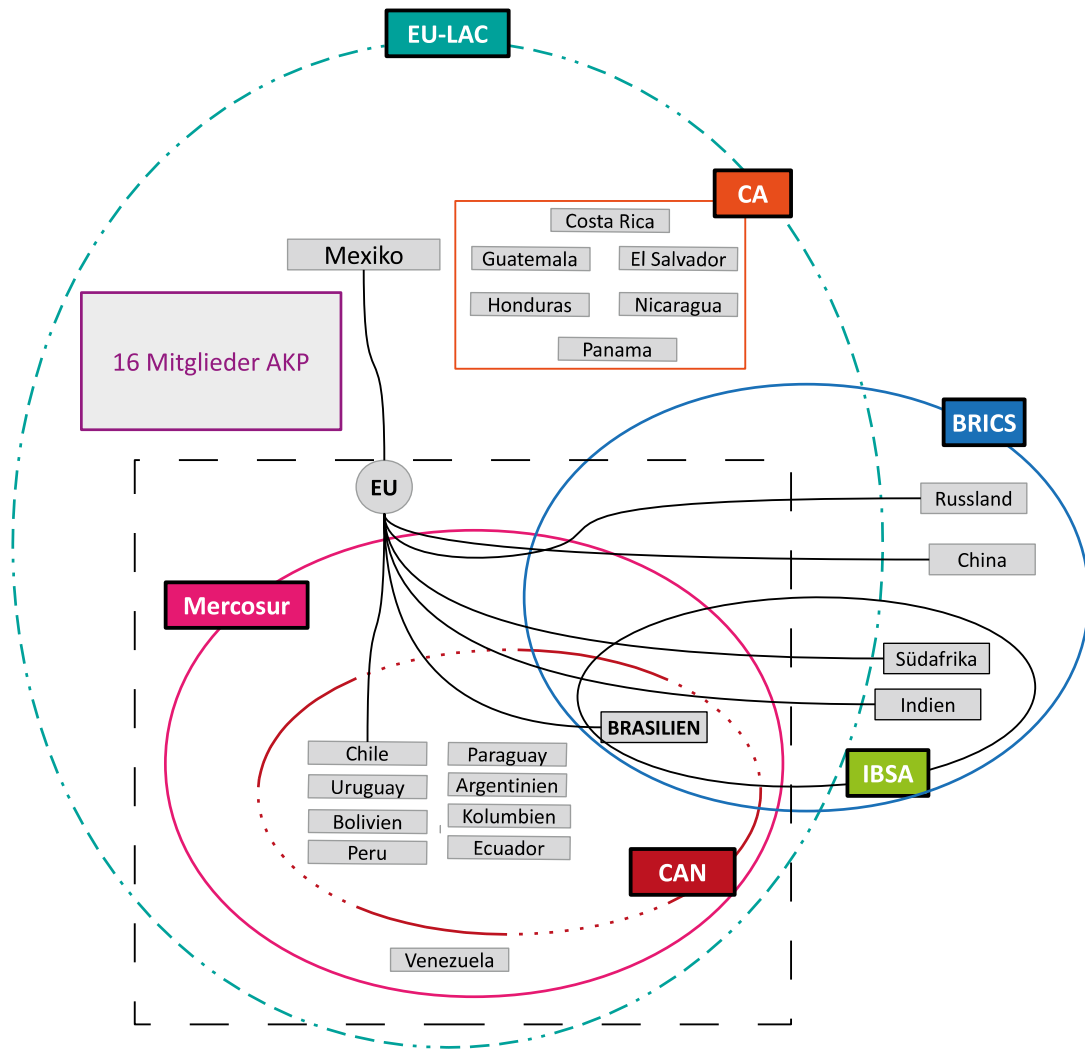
EU-LAC

CA

Costa Rica

Guatemala

El Salvador

Honduras

Nicaragua

Panama

Mexiko

16 Mitglieder AKP

BRICS

EU

Russland

China

Mercosur

Südafrika

Indien

BRASILIEN

IBSA

Chile

Uruguay

Bolivien

Peru

Paraguay

Argentinien

Kolumbien

Ecuador

CAN

Venezuela